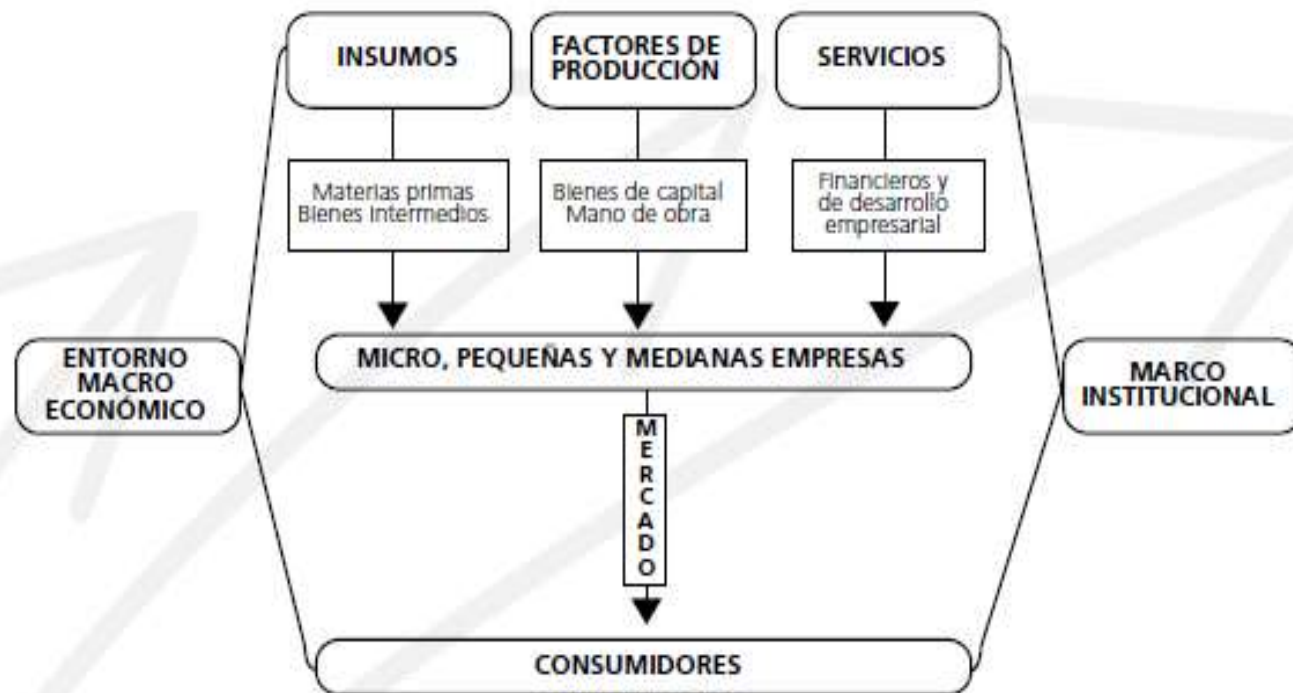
INSUMOS

FACTORES DE PRODUCCIÓN

SERVICIOS

Materias primas
Bienes intermedios

Bienes de capital
Mano de obra

Financieros y de desarrollo empresarial

ENTORNO MACRO ECONÓMICO

MICRO, PEQUEÑAS Y MEDIANAS EMPRESAS

MARCO INSTITUCIONAL

MERCADO

CONSUMIDORES